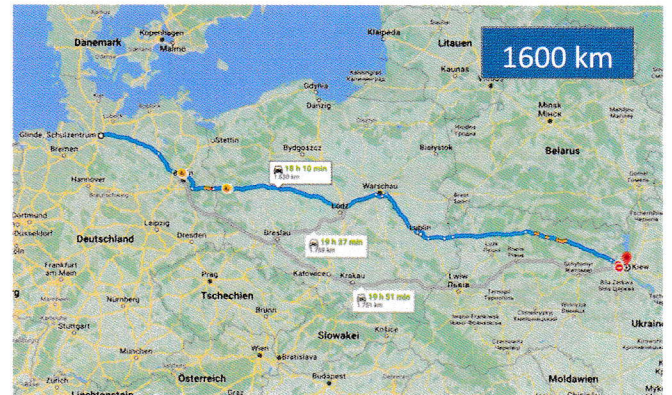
1600 km

Danemark
Kopenhagen
Malmö
Klaipeda
Litauen
Kaunas
Minsk
Мінск
Gdynia
Danzig
Glinde
Schützenstrum
Bremen
Hamburg
Stettin
Bydgoszcz
Białystok
Belarus
Hannover
18 h 10 min
1.620 km
Warschau
Łódź
Dortmund
Düsseldorf
Deutschland
Leipzig
Dresden
Breslau
19 h 37 min
1.709 km
Lublin
Kiew
Frankfurt am Main
Prag
Katowice
Krakau
Lwiw
Львів
Житомир
Tschechien
19 h 51 min
1.751 km
Bila Zerkwa
Nürnberg
Brünn
Slowakei
Stuttgart
Košice
Ukraine
München
Wien
Bratislava
Budapest
Österreich
Moldawien